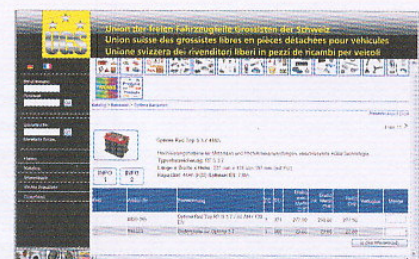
UFS

Union der freien Fahrzeugteile Grossisten der Schweiz
Union suisse des grossistes libres en pièces détachées pour véhicules
Unione svizzera dei rivenditori liberi in pezzi di ricambi per veicoli

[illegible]

Optima Red Top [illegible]

INFO 1

INFO 2

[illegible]